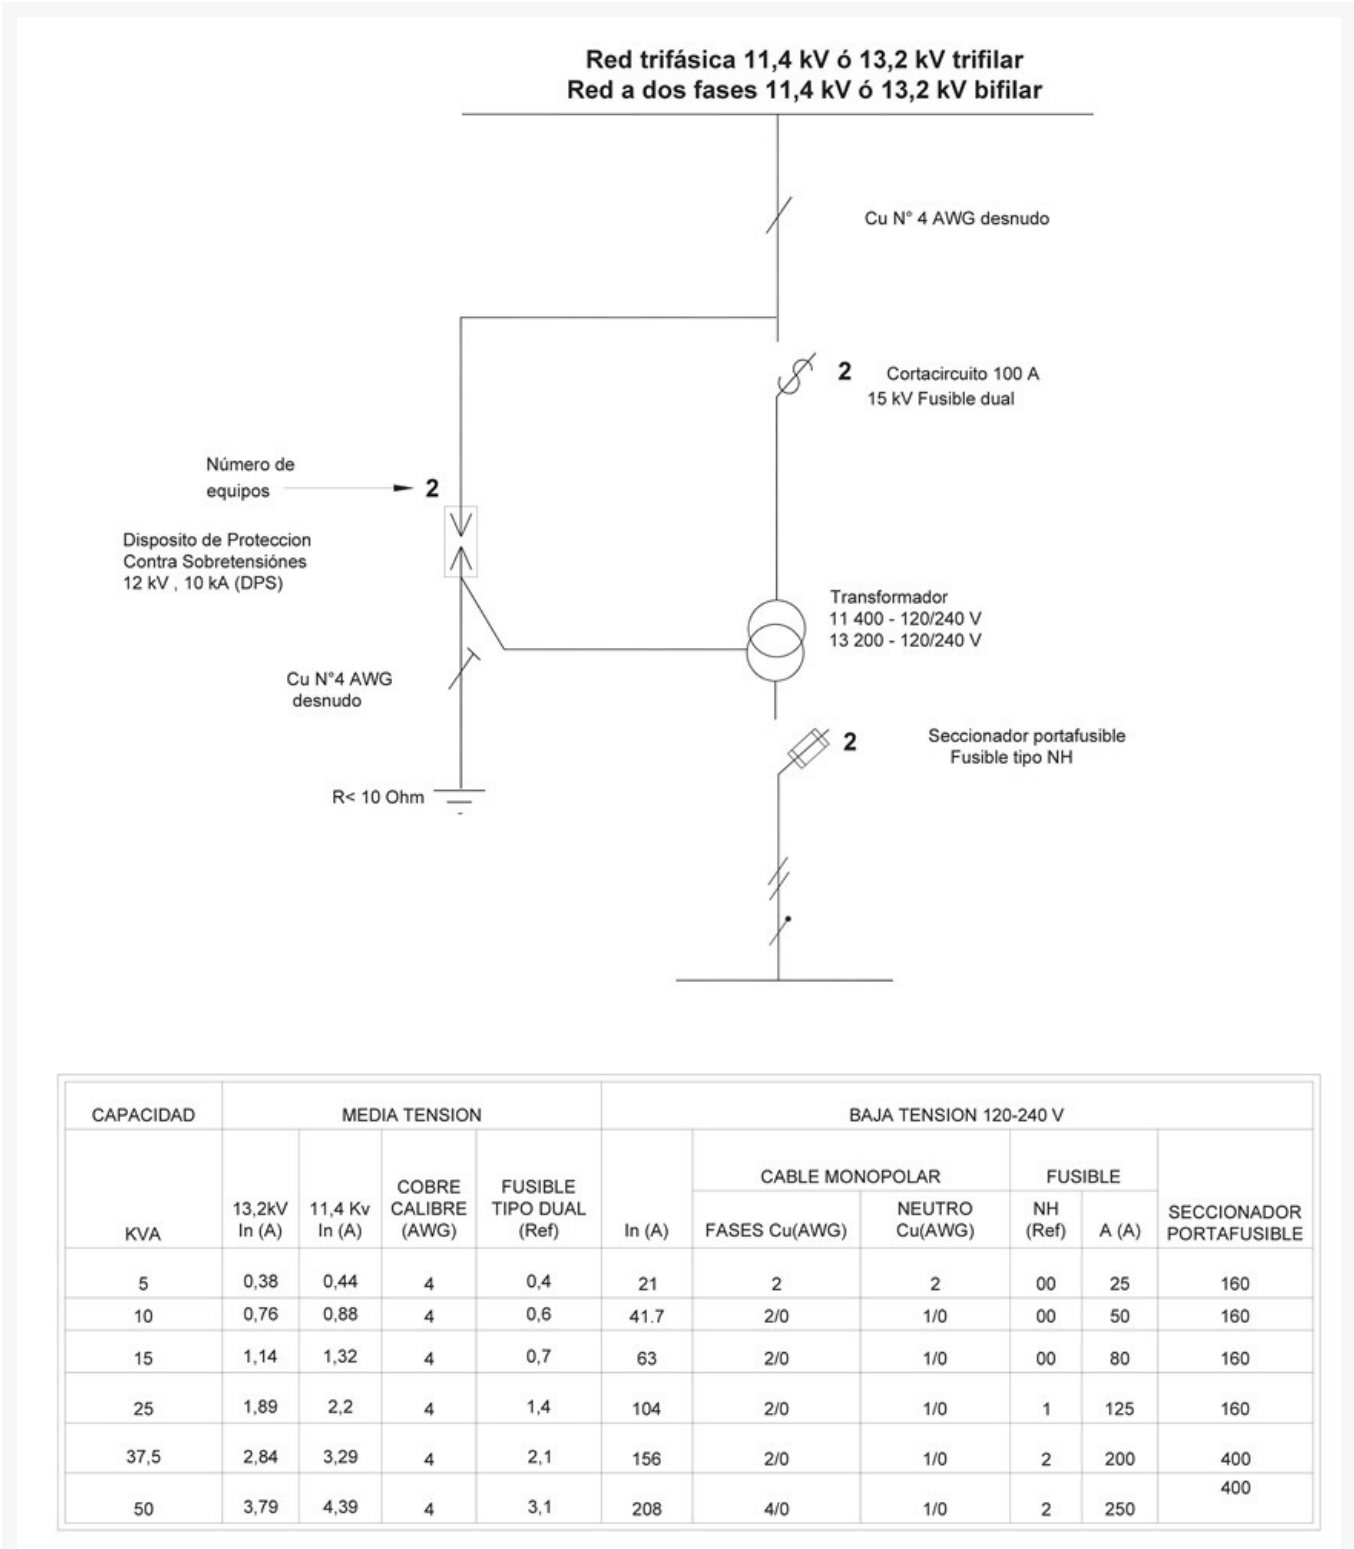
Red trifásica 11,4 kV ó 13,2 kV trifilar
Red a dos fases 11,4 kV ó 13,2 kV bifilar

Cu N° 4 AWG desnudo

2 Cortacircuito 100 A
15 kV Fusible dual

Número de equipos 2

Disposito de Proteccion Contra Sobretensiónes 12 kV , 10 kA (DPS)

Transformador
11 400 - 120/240 V
13 200 - 120/240 V

Cu N°4 AWG desnudo

2 Seccionador portafusible
Fusible tipo NH

R< 10 Ohm

| CAPACIDAD | MEDIA TENSION | | | | BAJA TENSION 120-240 V | | | | | |
|---|---|---|---|---|---|---|---|---|---|---|
| | | | | | | CABLE MONOPOLAR | | FUSIBLE | | |
| KVA | 13,2kV In (A) | 11,4 Kv In (A) | COBRE CALIBRE (AWG) | FUSIBLE TIPO DUAL (Ref) | In (A) | FASES Cu(AWG) | NEUTRO Cu(AWG) | NH (Ref) | A (A) | SECCIONADOR PORTAFUSIBLE |
| 5 | 0,38 | 0,44 | 4 | 0,4 | 21 | 2 | 2 | 00 | 25 | 160 |
| 10 | 0,76 | 0,88 | 4 | 0,6 | 41.7 | 2/0 | 1/0 | 00 | 50 | 160 |
| 15 | 1,14 | 1,32 | 4 | 0,7 | 63 | 2/0 | 1/0 | 00 | 80 | 160 |
| 25 | 1,89 | 2,2 | 4 | 1,4 | 104 | 2/0 | 1/0 | 1 | 125 | 160 |
| 37,5 | 2,84 | 3,29 | 4 | 2,1 | 156 | 2/0 | 1/0 | 2 | 200 | 400 |
| 50 | 3,79 | 4,39 | 4 | 3,1 | 208 | 4/0 | 1/0 | 2 | 250 | 400 |